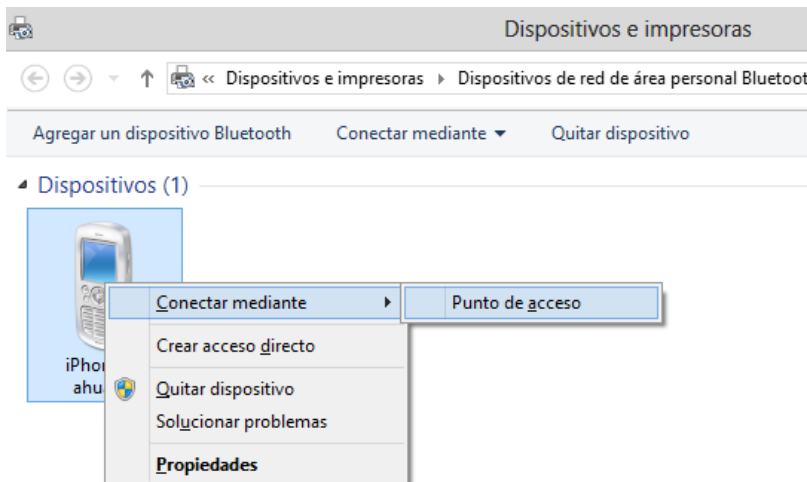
Dispositivos e impresoras

« Dispositivos e impresoras ▸ Dispositivos de red de área personal Bluetoot

Agregar un dispositivo Bluetooth   Conectar mediante ▾   Quitar dispositivo

Dispositivos (1)

iPhor
ahu

Conectar mediante ▸
Punto de acceso

Crear acceso directo

Quitar dispositivo
Solucionar problemas

Propiedades